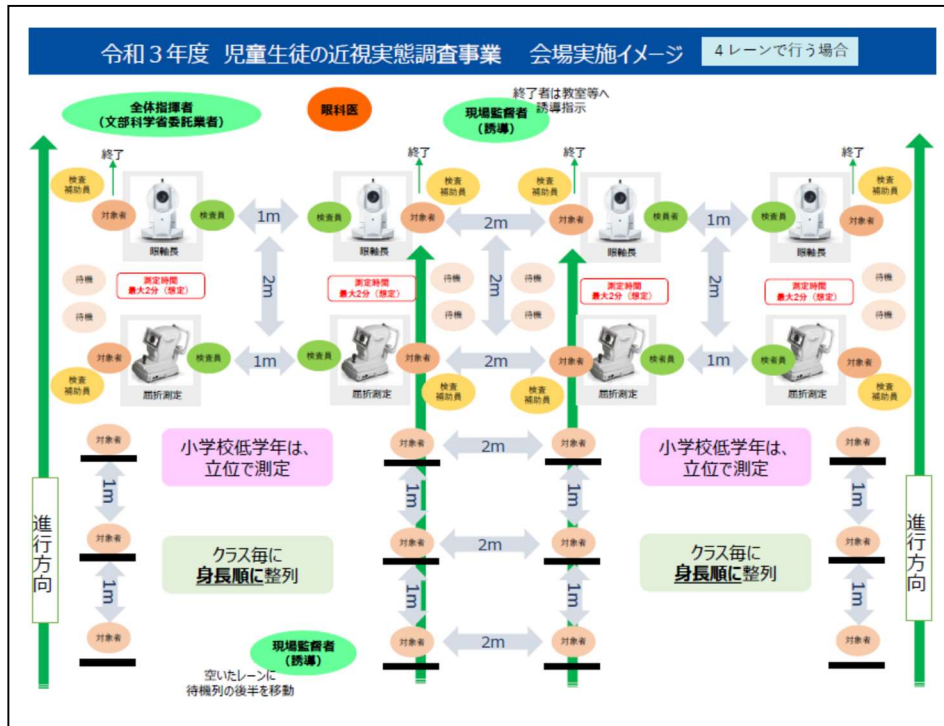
令和３年度　児童生徒の近視実態調査事業　会場実施イメージ　４レーンで行う場合

全体指揮者
（文部科学省委託業者）

眼科医

現場監督者
（誘導）

終了者は教室等へ
誘導指示

終了　終了　終了　終了

検査補助員　検査補助員　検査補助員　検査補助員

対象者　検査員　1m　検査員　対象者　2m　対象者　検査員　1m　検査員　対象者

眼軸長　眼軸長　眼軸長　眼軸長

待機　測定時間 最大2分（想定）　2m　測定時間 最大2分（想定）　待機　2m　待機　測定時間 最大2分（想定）　2m　測定時間 最大2分（想定）　待機

待機　待機　待機　待機

対象者　検査員　1m　検査員　対象者　2m　対象者　検査員　1m　検査員　対象者

検査補助員　屈折測定　屈折測定　検査補助員　検査補助員　屈折測定　屈折測定　検査補助員

対象者　小学校低学年は、立位で測定　対象者　2m　対象者　小学校低学年は、立位で測定　対象者

1m　1m　1m　1m

対象者　クラス毎に身長順に整列　対象者　2m　対象者　クラス毎に身長順に整列　対象者

1m　1m　1m　1m

対象者　現場監督者（誘導）　対象者　2m　対象者　対象者

空いたレーンに
待機列の後半を移動

進行方向　進行方向